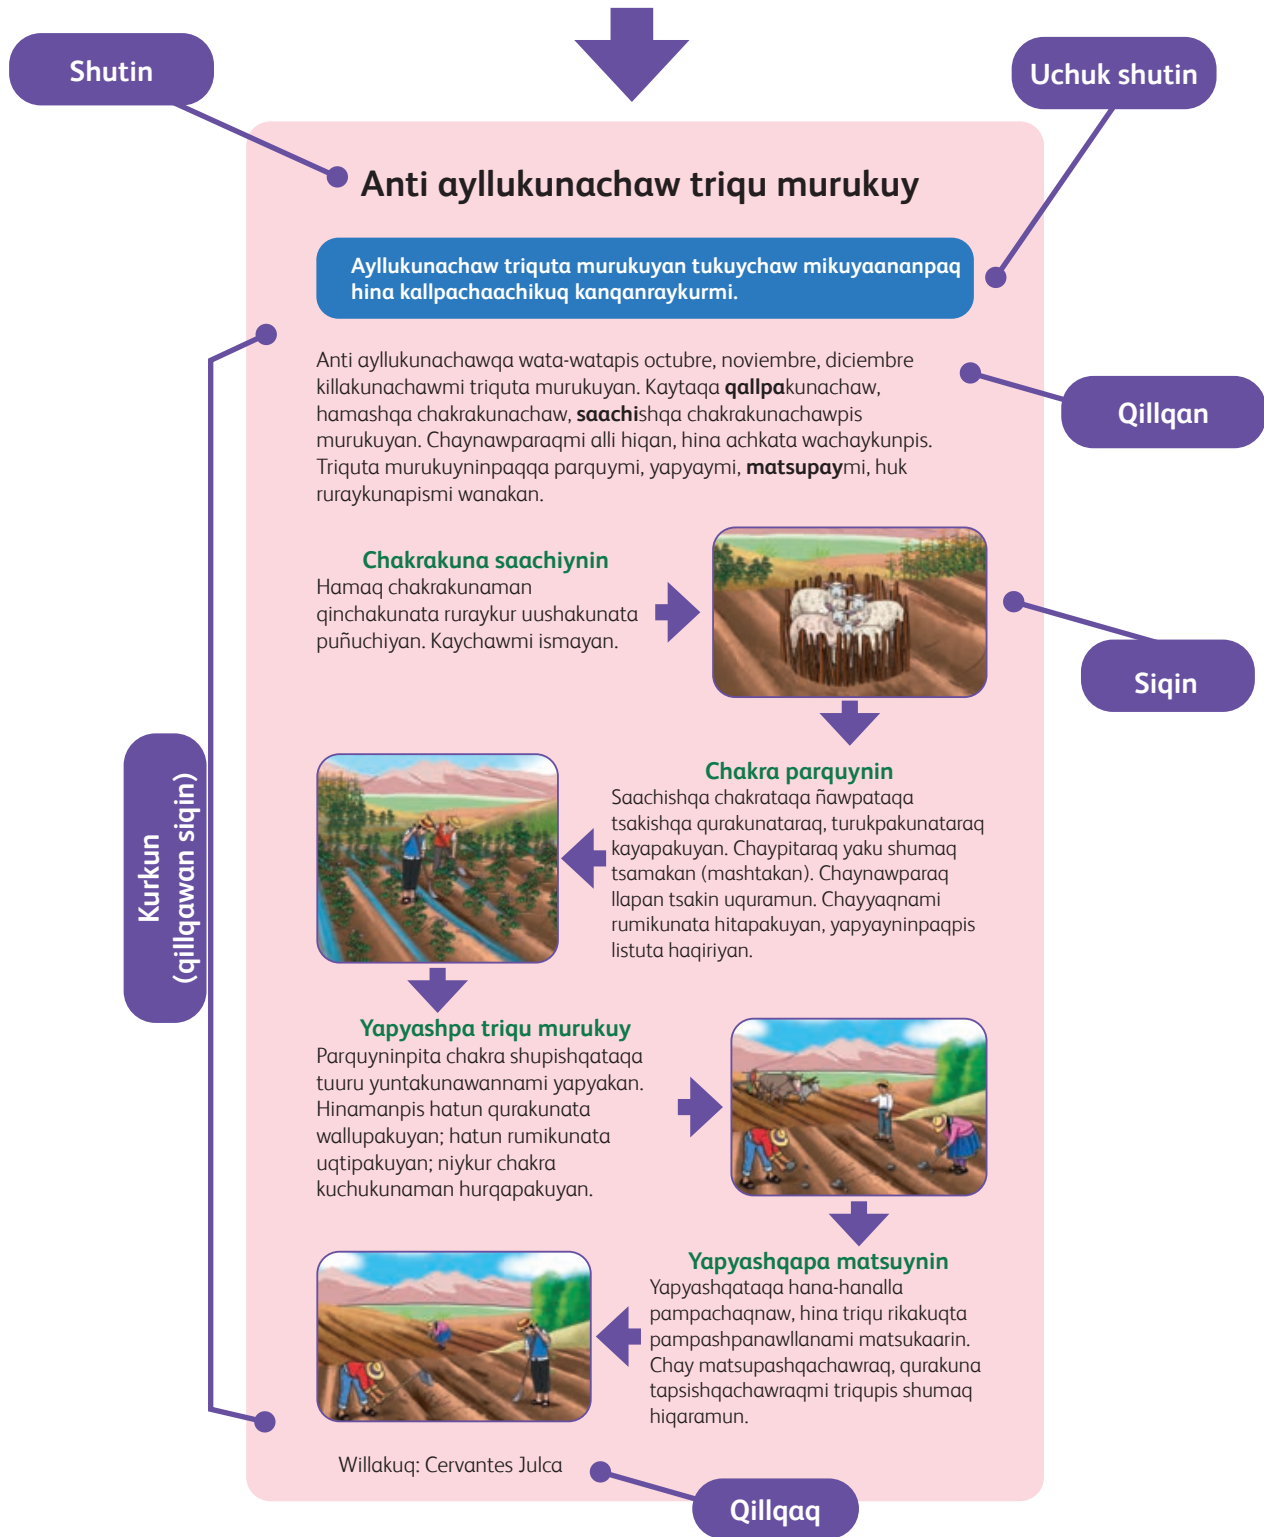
Shutin

Uchuk shutin

Anti ayllukunachaw triqu murukuy

Ayllukunachaw triquta murukuyan tukuychaw mikuyaananpaq hina kallpachaachikuq kanqanraykurmi.

Anti ayllukunachawqa wata-watapis octubre, noviembre, diciembre killakunachawmi triquta murukuyan. Kaytaqa **qallpa**kunachaw, hamashqa chakrakunachaw, **saachi**shqa chakrakunachawpis murukuyan. Chaynawparaqmi alli hiqan, hina achkata wachaykunpis. Triquta murukuyninpaqqa parquymi, yapyaymi, **matsupay**mi, huk ruraykunapismi wanakan.

Qillqan

Chakrakuna saachiynin
Hamaq chakrakunaman qinchakunata ruraykur uushakunata puñuchiyan. Kaychawmi ismayan.

Siqin

Chakra parquynin
Saachishqa chakrataqa ñawpataqa tsakishqa qurakunataraq, turukpakunataraq kayapakuyan. Chaypitaraq yaku shumaq tsamakan (mashtakan). Chaynawparaq llapan tsakin uquramun. Chayyaqnami rumikunata hitapakuyan, yapyayninpaqpis listuta haqiriyan.

Kurkun (qillqawan siqin)

Yapyashpa triqu murukuy
Parquyninpita chakra shupishqataqa tuuru yuntakunawannami yapyakan. Hinamanpis hatun qurakunata wallupakuyan; hatun rumikunata uqtipakuyan; niykur chakra kuchukunaman hurqapakuyan.

Yapyashqapa matsuynin
Yapyashqataqa hana-hanalla pampachaqnaw, hina triqu rikakuqta pampashpanawllanami matsukaarin. Chay matsupashqachawraq, qurakuna tapsishqachawraqmi triqupis shumaq hiqaramun.

Willakuq: Cervantes Julca

Qillqaq